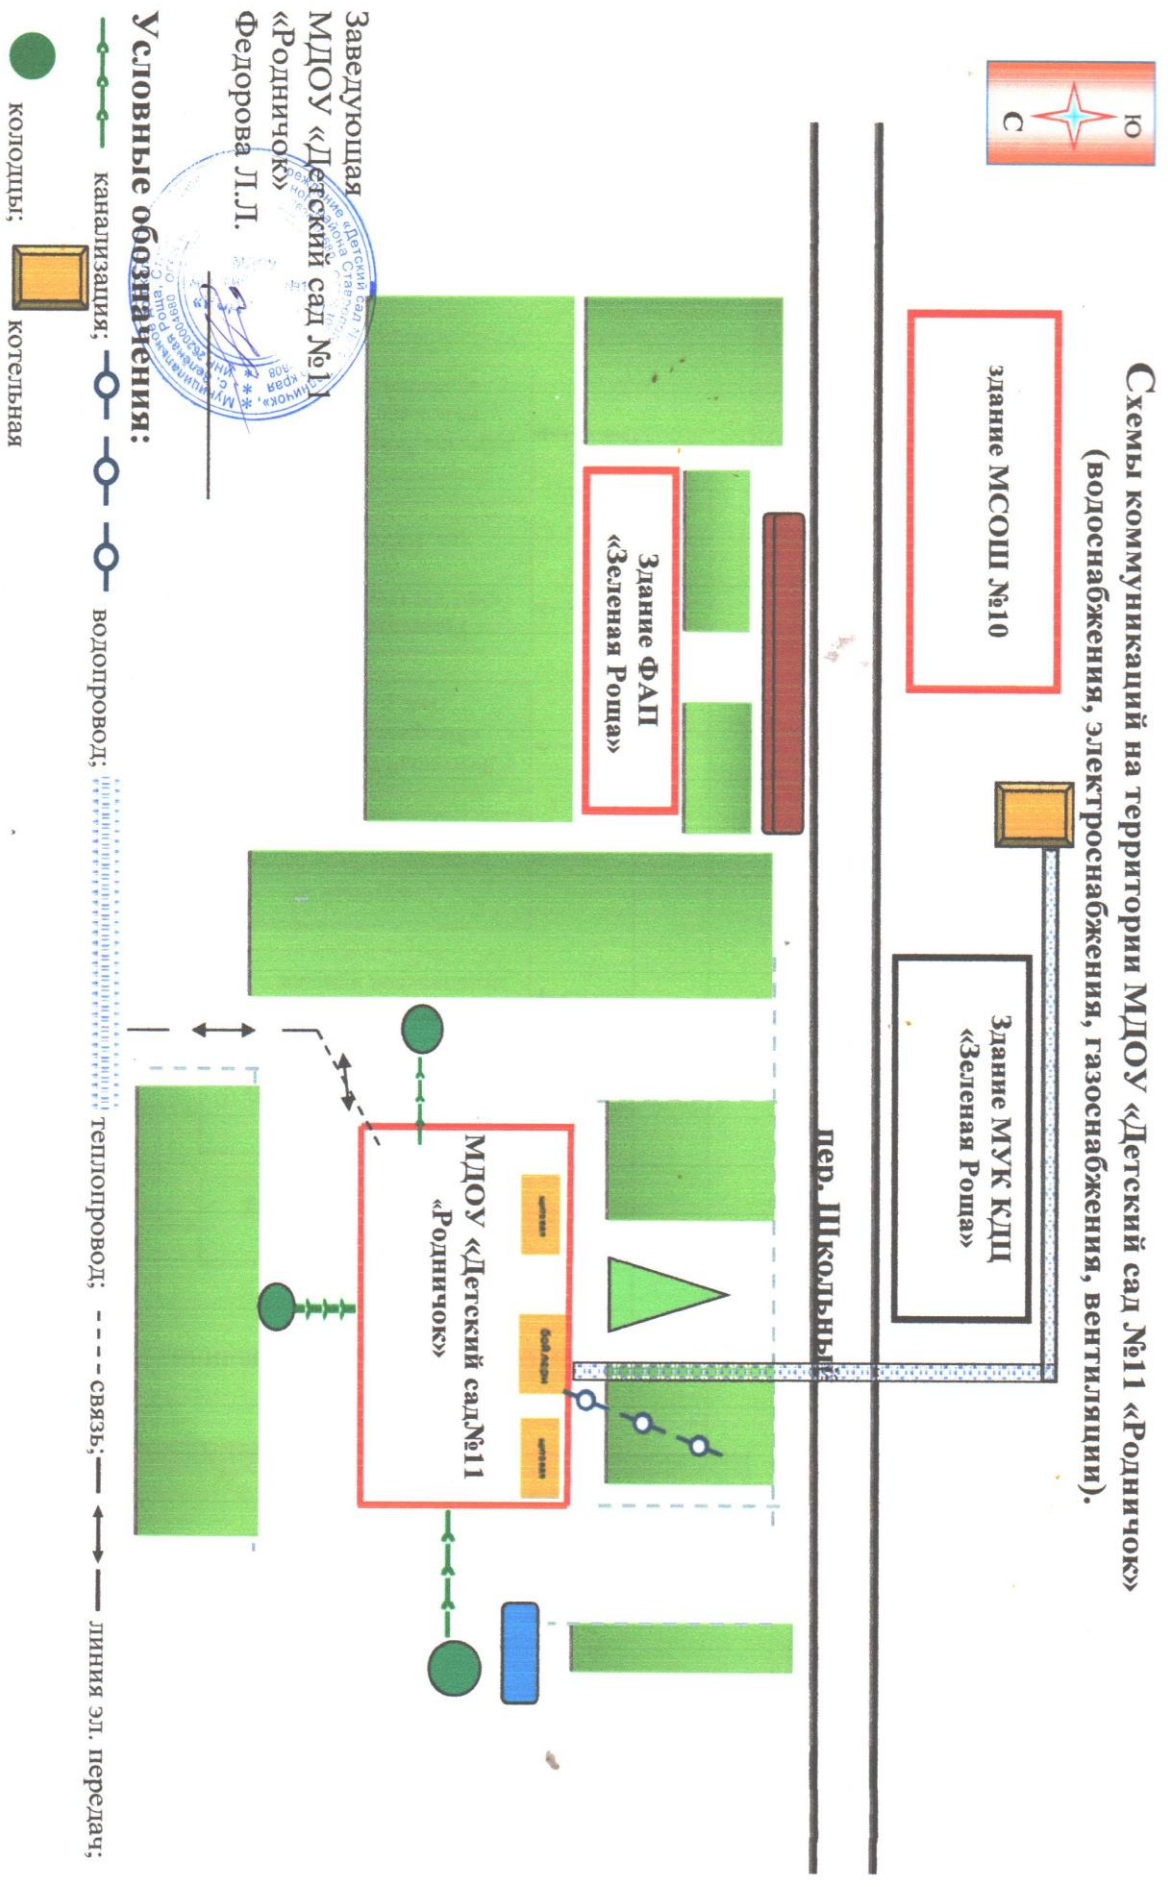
Схемы коммуникаций на территории МДОУ «Детский сад №11 «Родничок»
(водоснабжения, электроснабжения, газоснабжения, вентиляции).

Ю
С

здание МСОШ №10

Здание МУК КДЦ «Зеленая Роща»

Здание ФАП «Зеленая Роща»

пер. Школьный

МДОУ «Детский сад№11 «Родничок»

Заведующая
МДОУ «Детский сад №11
«Родничок»
Федорова Л.Л.

Условные обозначения:
канализация; водопровод; теплопровод; связь; линия эл. передач;
колодцы; котельная